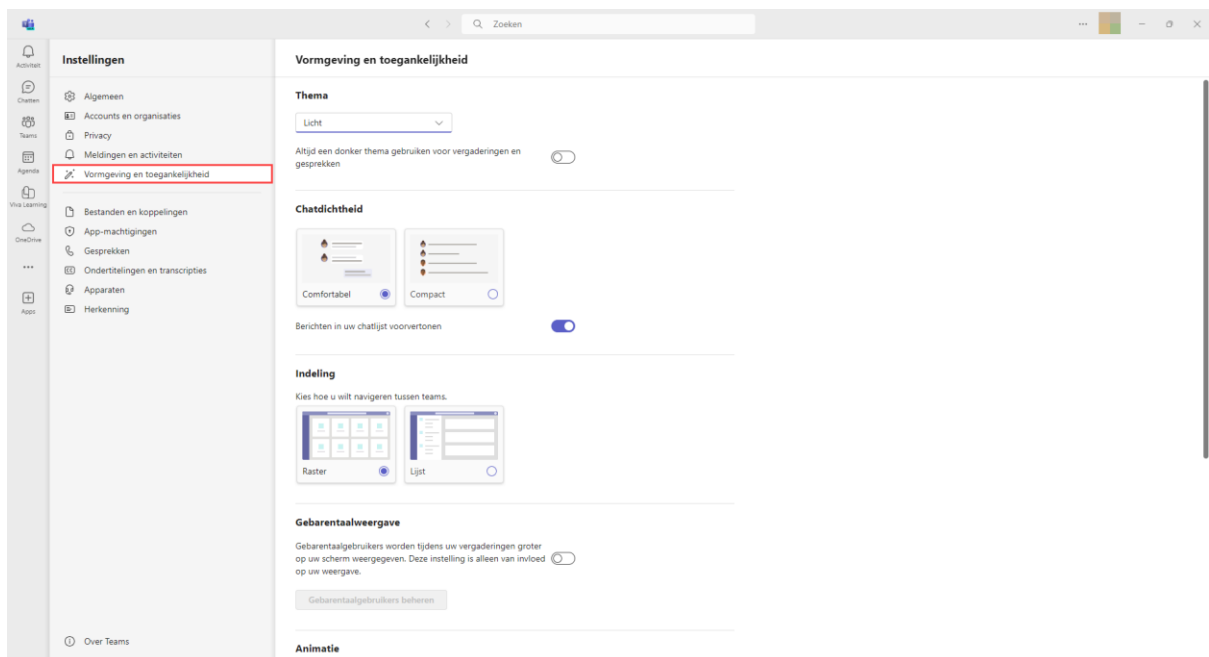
Zoeken

Activiteit
Chatten
Teams
Agenda
Viva Learning
OneDrive
...
Apps

Instellingen

Algemeen
Accounts en organisaties
Privacy
Meldingen en activiteiten
Vormgeving en toegankelijkheid
Bestanden en koppelingen
App-machtigingen
Gesprekken
Ondertitelingen en transcripties
Apparaten
Herkenning

Over Teams

Vormgeving en toegankelijkheid

Thema

Licht

Altijd een donker thema gebruiken voor vergaderingen en gesprekken

Chatdichtheid

Comfortabel
Compact

Berichten in uw chatlijst voorvertonen

Indeling

Kies hoe u wilt navigeren tussen teams.

Raster
Lijst

Gebarentaalweergave

Gebarentaalgebruikers worden tijdens uw vergaderingen groter op uw scherm weergegeven. Deze instelling is alleen van invloed op uw weergave.

Gebarentaalgebruikers beheren

Animatie